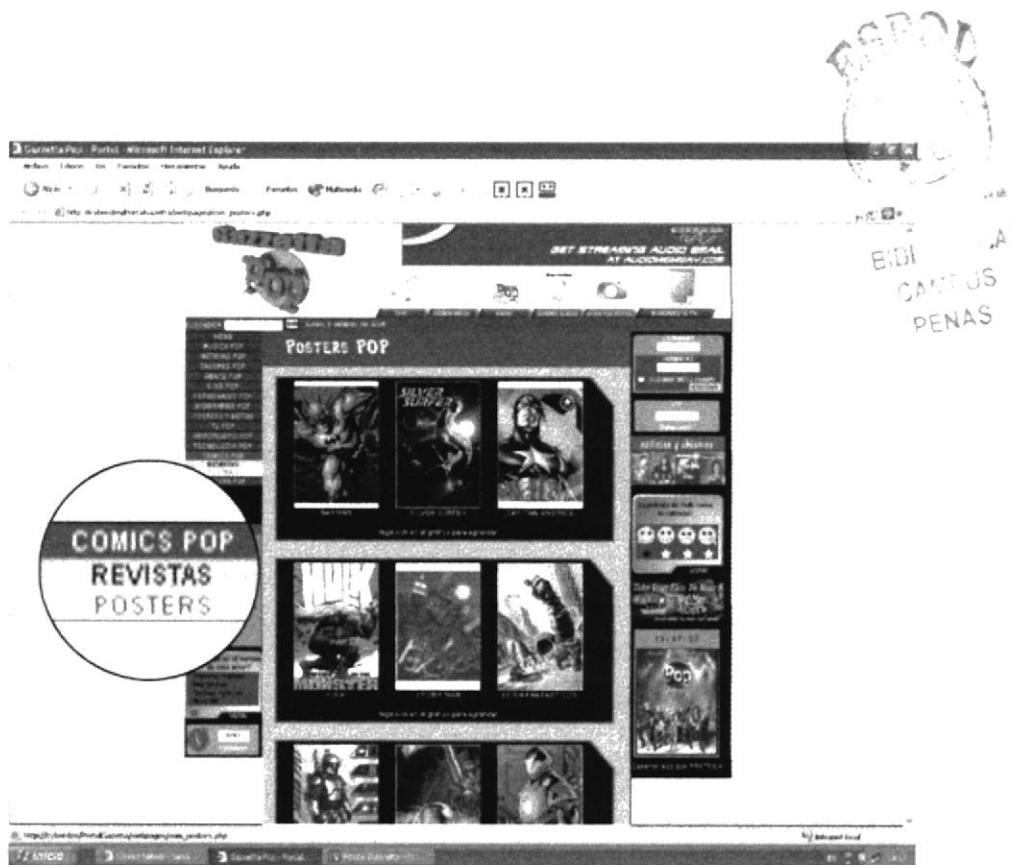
ESPOL
BIBLIOTECA
CAMPUS
PEÑAS

Gazzetta Pop - Portal - Microsoft Internet Explorer
Archivo Edición Ver Favoritos Herramientas Ayuda
Atrás Búsqueda Favoritos Multimedia
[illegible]

Gazzetta Pop

GET STREAMING AUDIO EMAIL AT AUDIOHIGHWAY.COM

POSTERS POP

COMICS POP
REVISTAS
POSTERS

SILVER SURFER

HULK
MONSTER

Noticias y chismes

Pop

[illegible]
Inicio